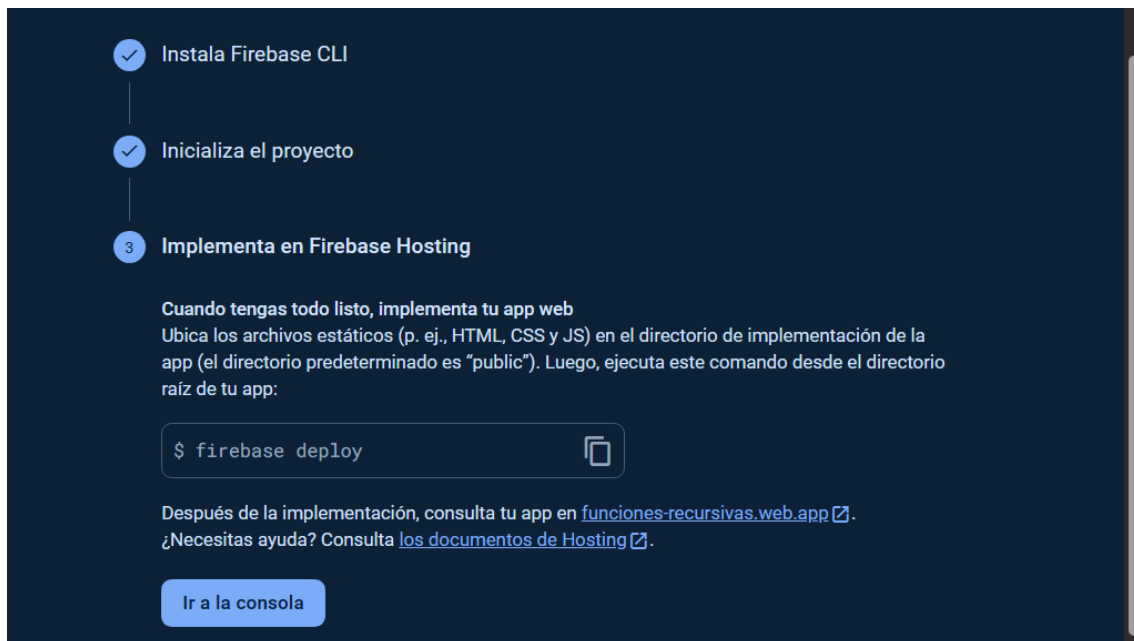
Instala Firebase CLI

Inicializa el proyecto

3 Implementa en Firebase Hosting

Cuando tengas todo listo, implementa tu app web
Ubica los archivos estáticos (p. ej., HTML, CSS y JS) en el directorio de implementación de la app (el directorio predeterminado es "public"). Luego, ejecuta este comando desde el directorio raíz de tu app:

$ firebase deploy

Después de la implementación, consulta tu app en funciones-recursivas.web.app.
¿Necesitas ayuda? Consulta los documentos de Hosting.

Ir a la consola